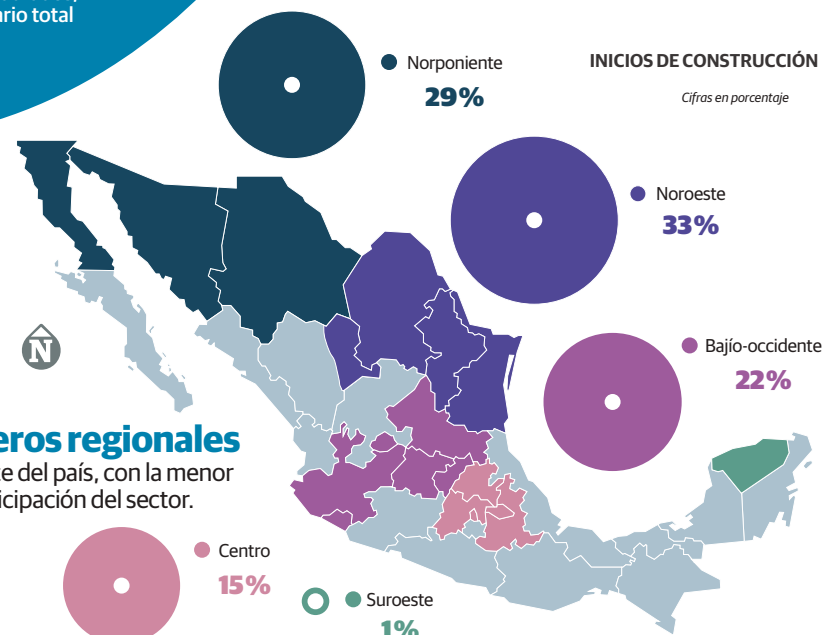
ario total

Norponiente
29%

INICIOS DE CONSTRUCCIÓN
Cifras en porcentaje

Noroeste
33%

N

Bajío-occidente
22%

eros regionales
e del país, con la menor
icipación del sector.

Centro
15%

Suroeste
1%